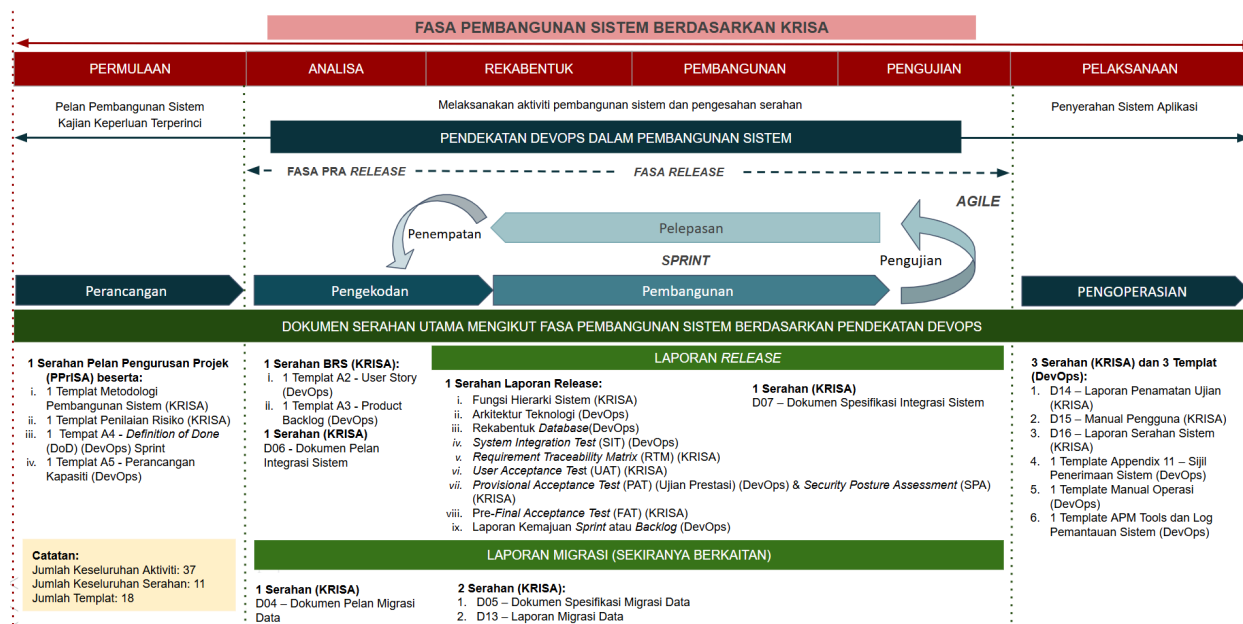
FASA PEMBANGUNAN SISTEM BERDASARKAN KRISA

| PERMULAAN | ANALISA | REKABENTUK | PEMBANGUNAN | PENGUJIAN | PELAKSANAAN |
|---|---|---|---|---|---|

Pelan Pembangunan Sistem
Kajian Keperluan Terperinci

Melaksanakan aktiviti pembangunan sistem dan pengesahan serahan

Penyerahan Sistem Aplikasi

PENDEKATAN DEVOPS DALAM PEMBANGUNAN SISTEM

FASA PRA *RELEASE*

*FASA RELEASE*

AGILE

Penempatan

Pelepasan

*SPRINT*

Pengujian

Perancangan

Pengekodan

Pembangunan

PENGOPERASIAN

DOKUMEN SERAHAN UTAMA MENGIKUT FASA PEMBANGUNAN SISTEM BERDASARKAN PENDEKATAN DEVOPS

**1 Serahan Pelan Pengurusan Projek (PPrISA) beserta:**
i. 1 Templat Metodologi Pembangunan Sistem (KRISA)
ii. 1 Templat Penilaian Risiko (KRISA)
iii. 1 Tempat A4 - *Definition of Done* (DoD) (DevOps) Sprint
iv. 1 Templat A5 - Perancangan Kapasiti (DevOps)

**Catatan:**
Jumlah Keseluruhan Aktiviti: 37
Jumlah Keseluruhan Serahan: 11
Jumlah Templat: 18

**1 Serahan BRS (KRISA):**
i. 1 Templat A2 - User Story (DevOps)
ii. 1 Templat A3 - Product Backlog (DevOps)
**1 Serahan (KRISA)**
D06 - Dokumen Pelan Integrasi Sistem

LAPORAN *RELEASE*

**1 Serahan Laporan Release:**
i. Fungsi Hierarki Sistem (KRISA)
ii. Arkitektur Teknologi (DevOps)
iii. Rekabentuk *Database*(DevOps)
iv. *System Integration Test* (SIT) (DevOps)
v. *Requirement Traceability Matrix* (RTM) (KRISA)
vi. *User Acceptance Test* (UAT) (KRISA)
vii. *Provisional Acceptance Test* (PAT) (Ujian Prestasi) (DevOps) & *Security Posture Assessment* (SPA) (KRISA)
viii. Pre-*Final Acceptance Test* (FAT) (KRISA)
ix. Laporan Kemajuan *Sprint* atau *Backlog* (DevOps)

**1 Serahan (KRISA)**
D07 – Dokumen Spesifikasi Integrasi Sistem

LAPORAN MIGRASI (SEKIRANYA BERKAITAN)

**1 Serahan (KRISA)**
D04 – Dokumen Pelan Migrasi Data

**2 Serahan (KRISA):**
1. D05 – Dokumen Spesifikasi Migrasi Data
2. D13 – Laporan Migrasi Data

**3 Serahan (KRISA) dan 3 Templat (DevOps):**
1. D14 – Laporan Penamatan Ujian (KRISA)
2. D15 – Manual Pengguna (KRISA)
3. D16 – Laporan Serahan Sistem (KRISA)
4. 1 Template Appendix 11 – Sijil Penerimaan Sistem (DevOps)
5. 1 Template Manual Operasi (DevOps)
6. 1 Template APM Tools dan Log Pemantauan Sistem (DevOps)